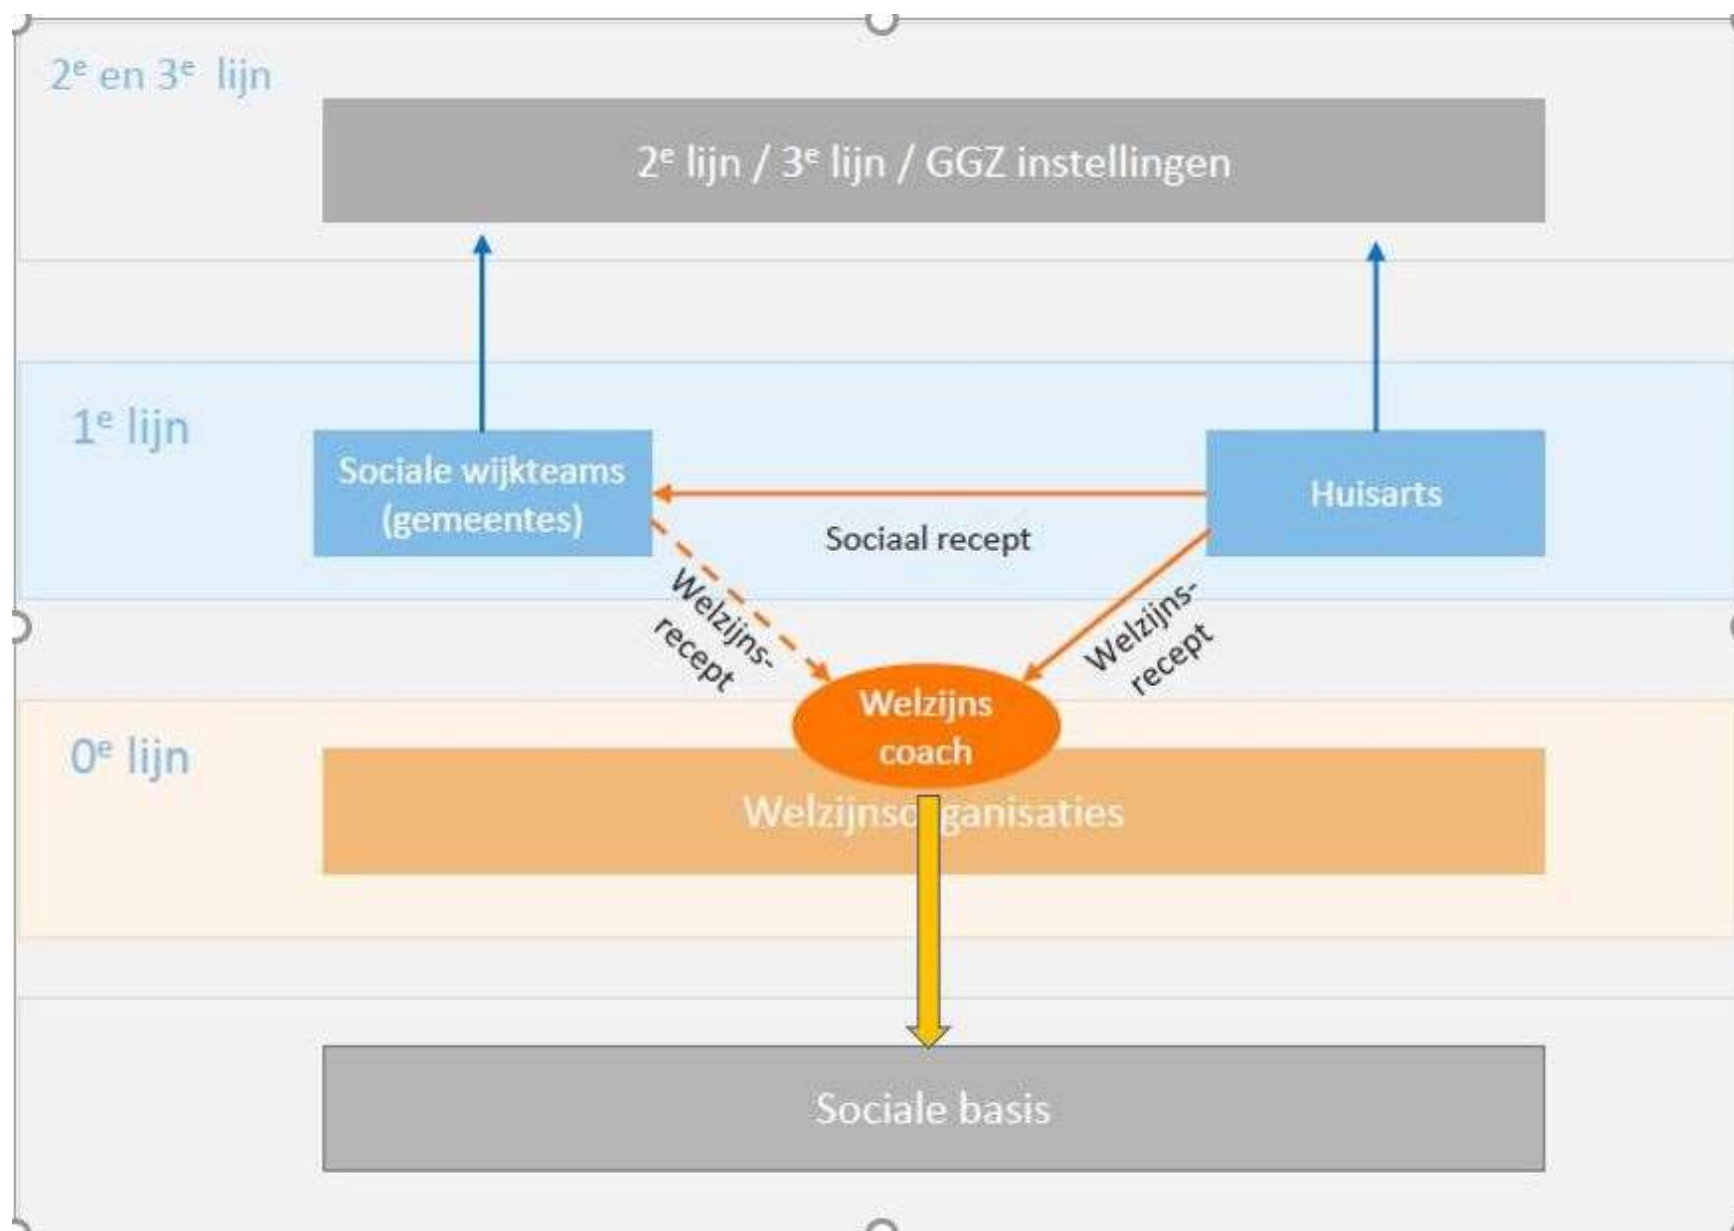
2$^{e}$ en 3$^{e}$ lijn

2$^{e}$ lijn / 3$^{e}$ lijn / GGZ instellingen

1$^{e}$ lijn

Sociale wijkteams (gemeentes)

Huisarts

Sociaal recept

Welzijns-recept

Welzijns-recept

Welzijns coach

0$^{e}$ lijn

Welzijnsc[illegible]ganisaties

Sociale basis